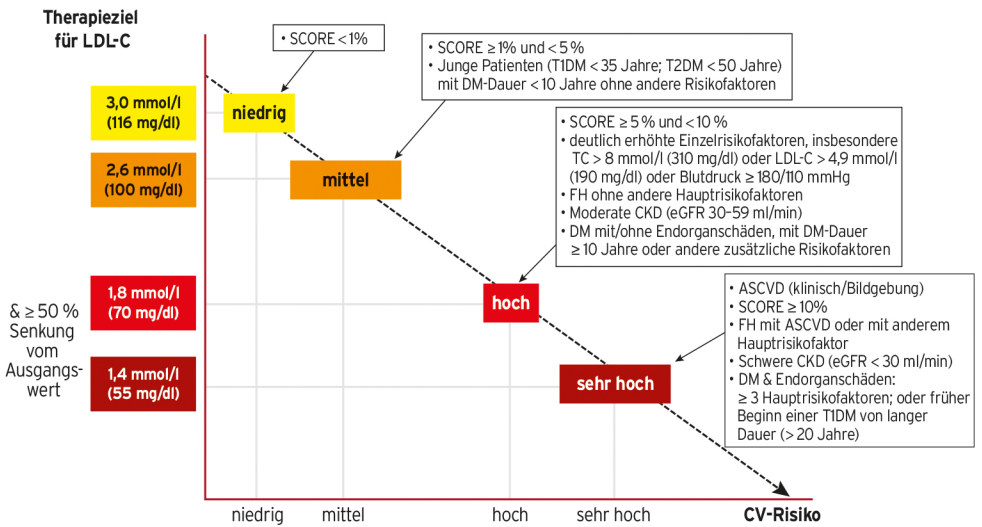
Therapieziel für LDL-C

3,0 mmol/l (116 mg/dl)

2,6 mmol/l (100 mg/dl)

& ≥ 50 % Senkung vom Ausgangswert

1,8 mmol/l (70 mg/dl)

1,4 mmol/l (55 mg/dl)

• SCORE < 1%

niedrig

• SCORE ≥ 1% und < 5 %
• Junge Patienten (T1DM < 35 Jahre; T2DM < 50 Jahre) mit DM-Dauer < 10 Jahre ohne andere Risikofaktoren

mittel

• SCORE ≥ 5 % und < 10 %
• deutlich erhöhte Einzelrisikofaktoren, insbesondere TC > 8 mmol/l (310 mg/dl) oder LDL-C > 4,9 mmol/l (190 mg/dl) oder Blutdruck ≥ 180/110 mmHg
• FH ohne andere Hauptrisikofaktoren
• Moderate CKD (eGFR 30–59 ml/min)
• DM mit/ohne Endorganschäden, mit DM-Dauer ≥ 10 Jahre oder andere zusätzliche Risikofaktoren

hoch

• ASCVD (klinisch/Bildgebung)
• SCORE ≥ 10%
• FH mit ASCVD oder mit anderem Hauptrisikofaktor
• Schwere CKD (eGFR < 30 ml/min)
• DM & Endorganschäden: ≥ 3 Hauptrisikofaktoren; oder früher Beginn einer T1DM von langer Dauer (> 20 Jahre)

sehr hoch

niedrig mittel hoch sehr hoch

CV-Risiko